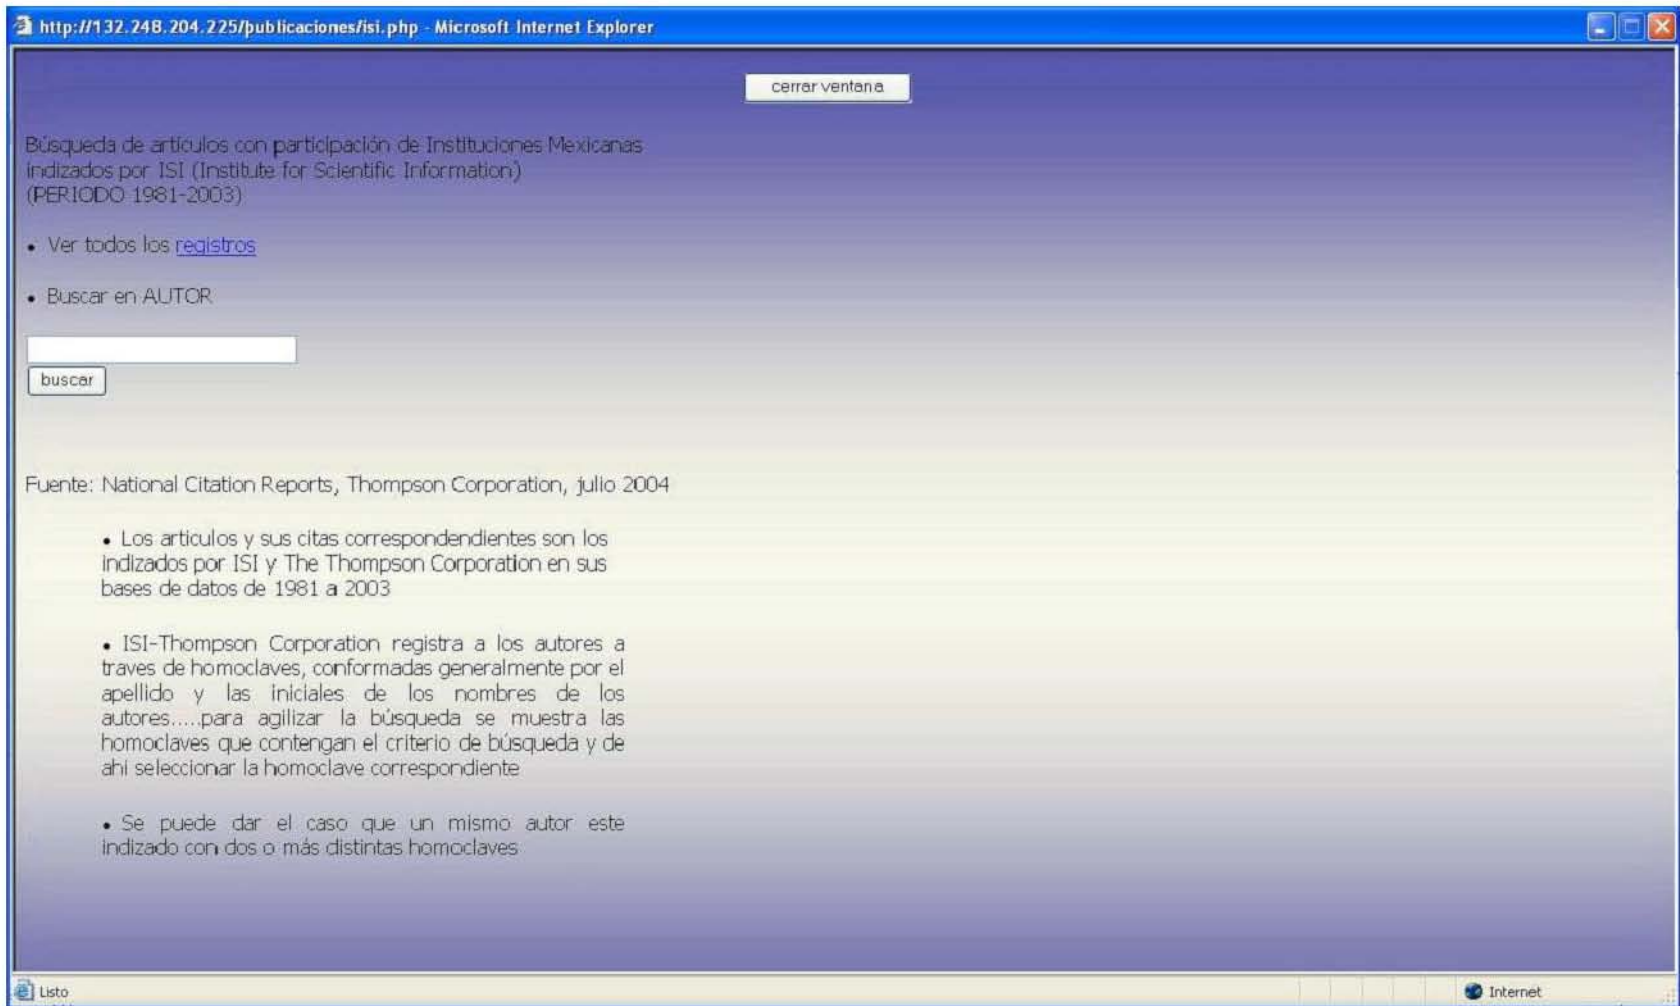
http://132.248.204.225/publicaciones/isi.php - Microsoft Internet Explorer

cerrar ventana

Búsqueda de artículos con participación de Instituciones Mexicanas indizados por ISI (Institute for Scientific Information) (PERIODO 1981-2003)

• Ver todos los registros

• Buscar en AUTOR

buscar

Fuente: National Citation Reports, Thompson Corporation, julio 2004

• Los articulos y sus citas correspondendientes son los indizados por ISI y The Thompson Corporation en sus bases de datos de 1981 a 2003

• ISI-Thompson Corporation registra a los autores a traves de homoclaves, conformadas generalmente por el apellido y las iniciales de los nombres de los autores.....para agilizar la búsqueda se muestra las homoclaves que contengan el criterio de búsqueda y de ahi seleccionar la homoclave correspondiente

• Se puede dar el caso que un mismo autor este indizado con dos o más distintas homoclaves

Listo

Internet